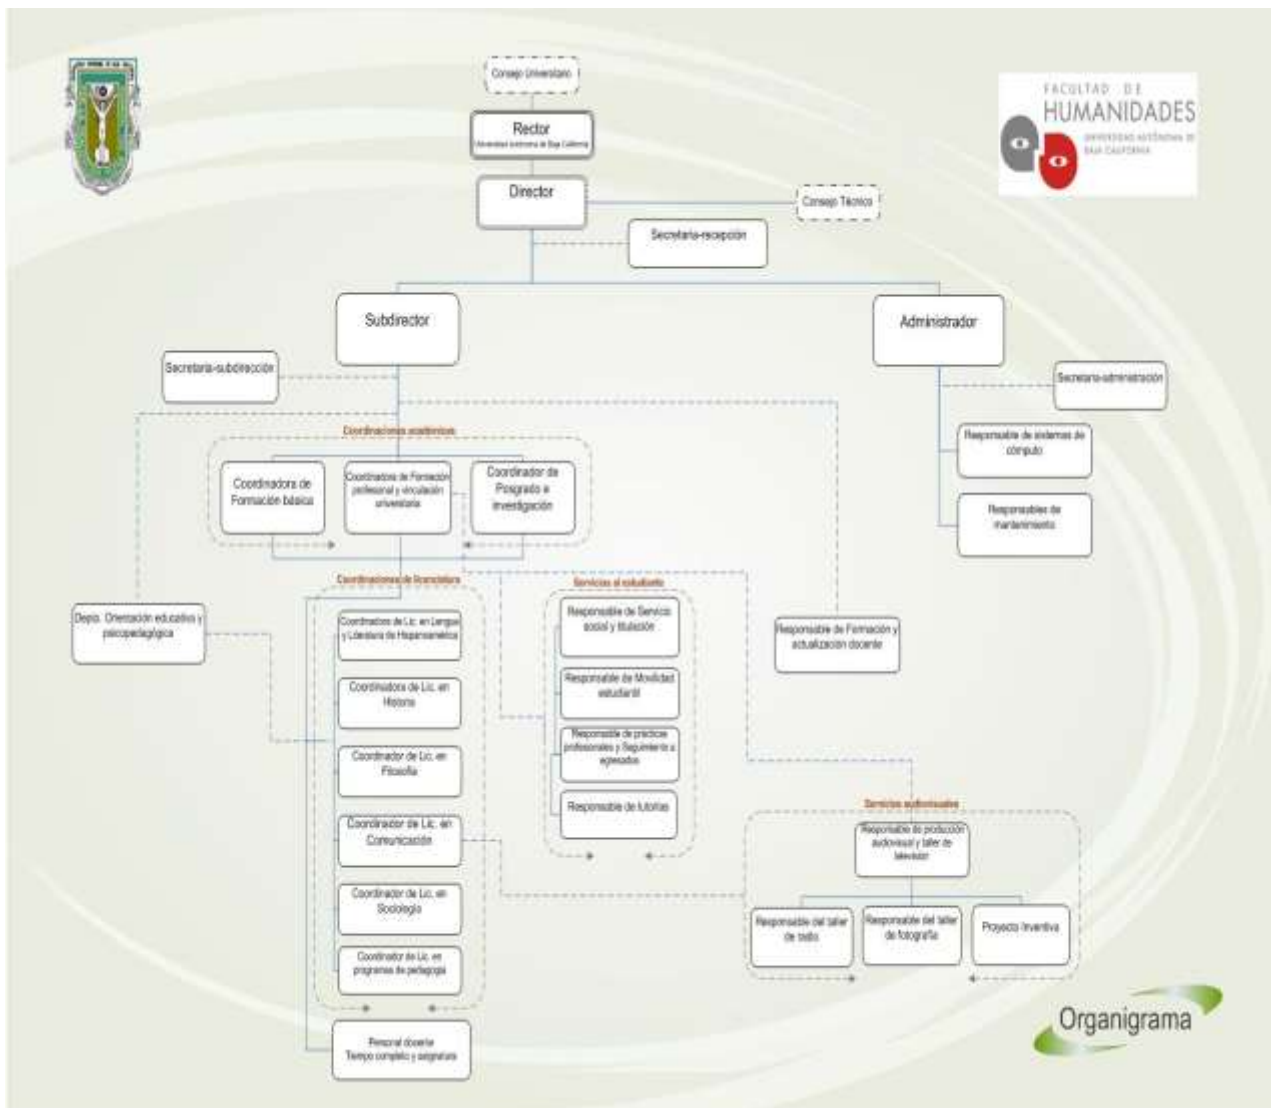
FACULTAD DE HUMANIDADES
UNIVERSIDAD AUTÓNOMA DE BAJA CALIFORNIA

Consejo Universitario

Rector
Universidad Autónoma de Baja California

Director

Consejo Técnico

Secretaria-recepción

Subdirector

Administrador

Secretaria-subdirección

Secretaria-administración

Coordinaciones académicas

Coordinadora de Formación básica

Coordinadora de Formación profesional y vinculación universitaria

Coordinador de Posgrado e investigación

Responsable de sistemas de cómputo

Responsables de mantenimiento

Coordinaciones de licenciatura

Servicios al estudiante

Depto. Orientación educativa y psicopedagógica

Coordinadora de Lic. en Lengua y Literatura de Hispanoamérica

Coordinadora de Lic. en Historia

Coordinador de Lic. en Filosofía

Coordinador de Lic. en Comunicación

Coordinador de Lic. en Sociología

Coordinador de Lic. en programa de pedagogía

Responsable de Servicio social y titulación

Responsable de Movilidad estudiantil

Responsable de prácticas profesionales y Seguimiento a egresados

Responsable de tutorías

Responsable de Formación y actualización docente

Servicios audiovisuales

Responsable de producción audiovisual y taller de televisión

Responsable del taller de radio

Responsable del taller de fotografía

Proyecto Inventiva

Personal docente
Tiempo completo y asignatura

Organigrama